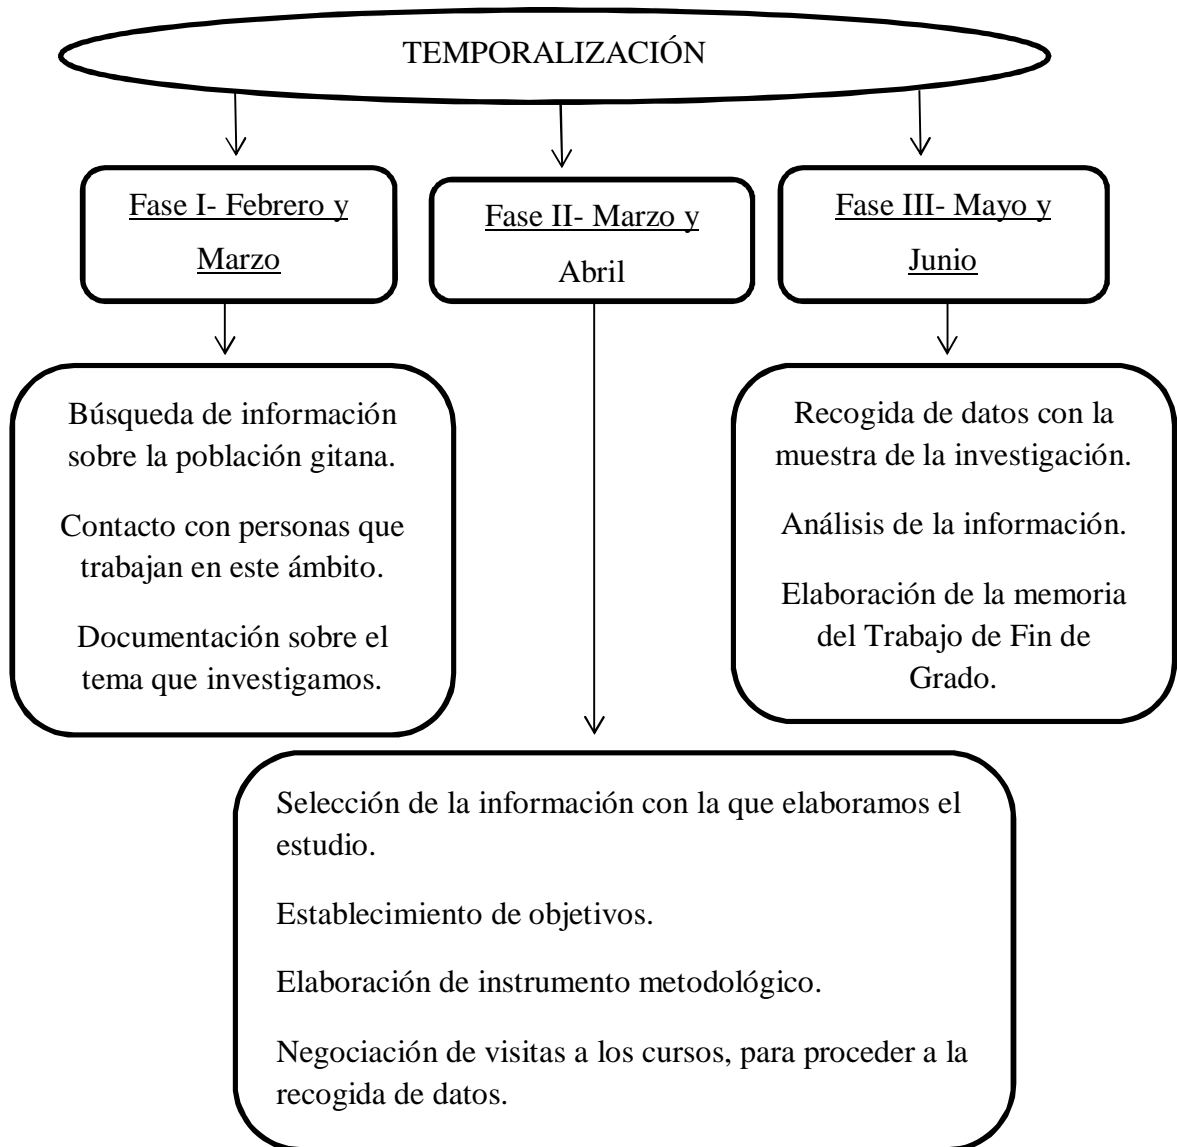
TEMPORALIZACIÓN

Fase I- Febrero y Marzo

Fase II- Marzo y Abril

Fase III- Mayo y Junio

Búsqueda de información sobre la población gitana.

Contacto con personas que trabajan en este ámbito.

Documentación sobre el tema que investigamos.

Recogida de datos con la muestra de la investigación.

Análisis de la información.

Elaboración de la memoria del Trabajo de Fin de Grado.

Selección de la información con la que elaboramos el estudio.

Establecimiento de objetivos.

Elaboración de instrumento metodológico.

Negociación de visitas a los cursos, para proceder a la recogida de datos.